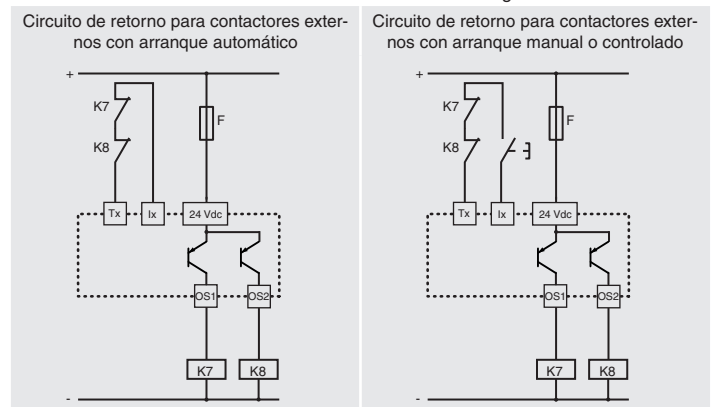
Circuito de retorno para contactores externos con arranque automático

+
K7
K8
F
Tx
Ix
24 Vdc
OS1
OS2
K7
K8
-

Circuito de retorno para contactores externos con arranque manual o controlado

+
K7
K8
F
Tx
Ix
24 Vdc
OS1
OS2
K7
K8
-